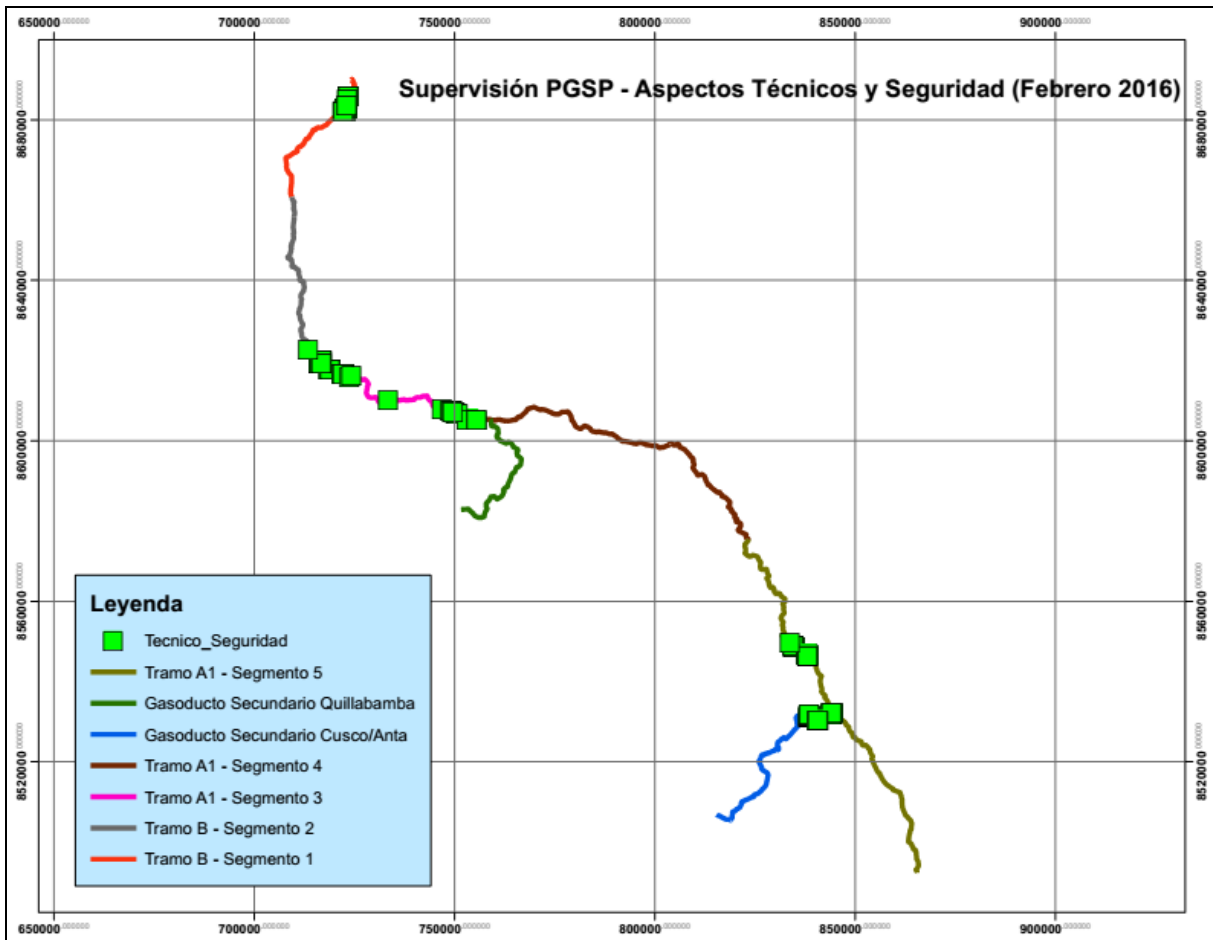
650000.000000 700000.000000 750000.000000 800000.000000 850000.000000 900000.000000

Supervisión PGSP - Aspectos Técnicos y Seguridad (Febrero 2016)

8680000.000000 8640000.000000 8600000.000000 8560000.000000 8520000.000000

Leyenda

Tecnico_Seguridad

Tramo A1 - Segmento 5

Gasoducto Secundario Quillabamba

Gasoducto Secundario Cusco/Anta

Tramo A1 - Segmento 4

Tramo A1 - Segmento 3

Tramo B - Segmento 2

Tramo B - Segmento 1

650000.000000 700000.000000 750000.000000 800000.000000 850000.000000 900000.000000